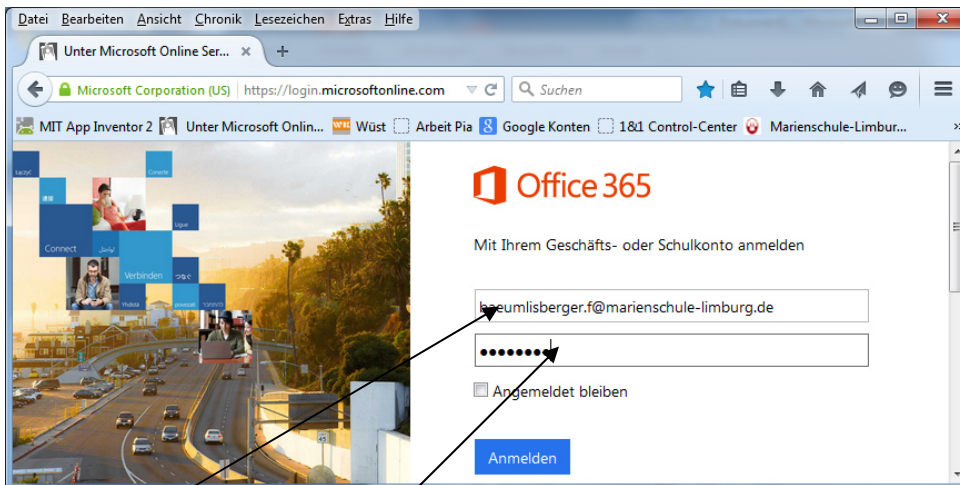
Datei Bearbeiten Ansicht Chronik Lesezeichen Extras Hilfe

Unter Microsoft Online Ser...

Microsoft Corporation (US) https://login.microsoftonline.com

Suchen

MIT App Inventor 2 Unter Microsoft Onlin... Wüst Arbeit Pia Google Konten 1&1 Control-Center Marienschule-Limbur...

Connect
Verbinden

Office 365

Mit Ihrem Geschäfts- oder Schulkonto anmelden

baeumlisberger.f@marienschule-limburg.de

••••••••

Angemeldet bleiben

Anmelden